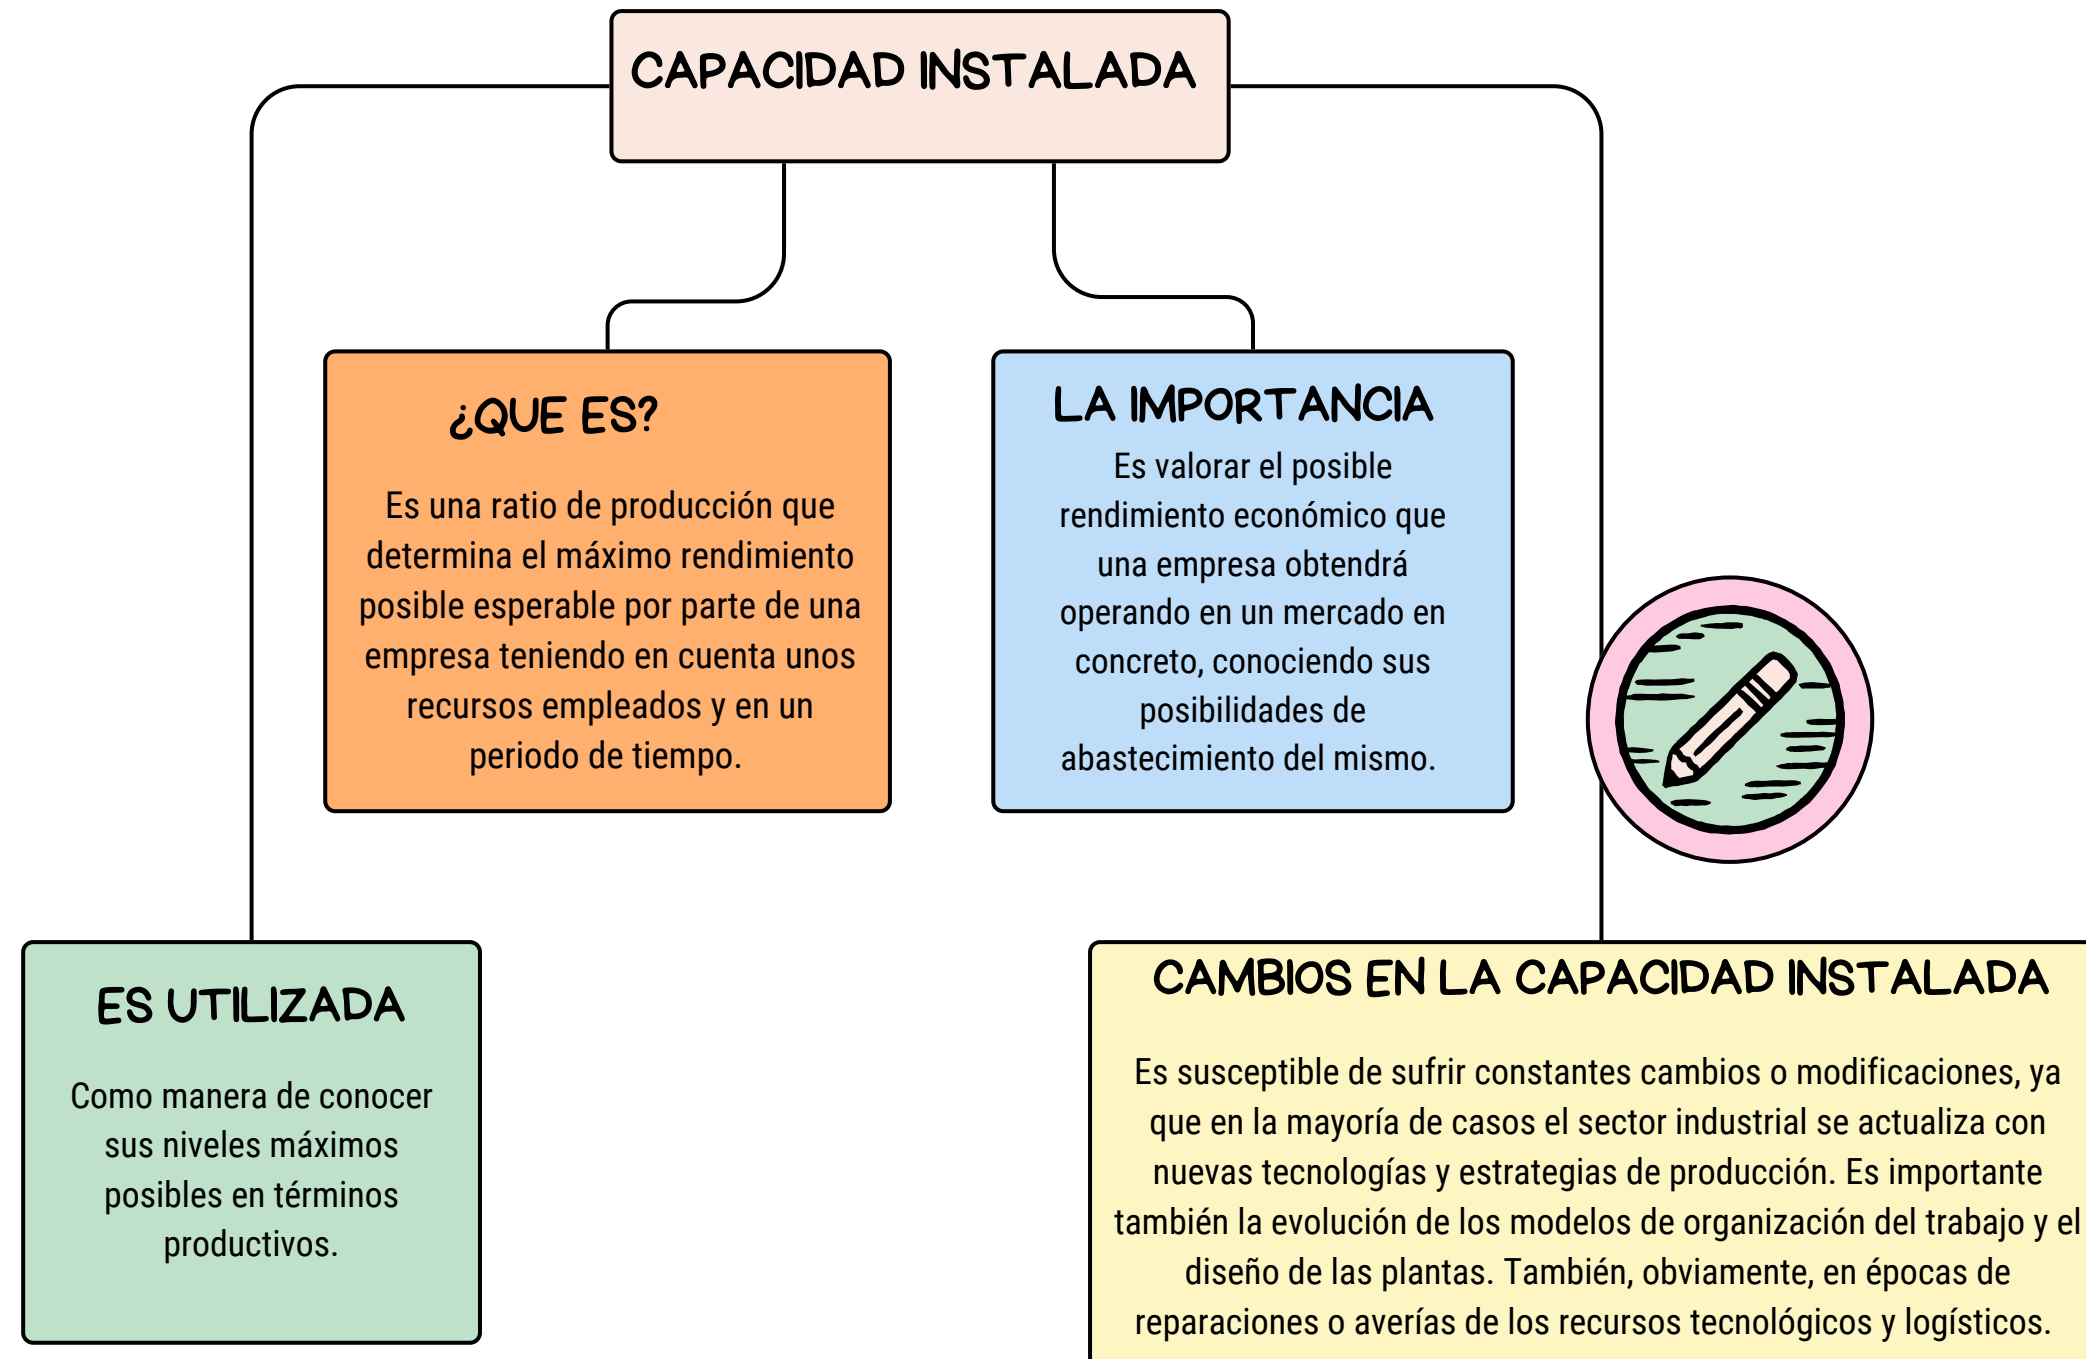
CAPACIDAD INSTALADA

¿QUE ES?

Es una ratio de producción que determina el máximo rendimiento posible esperable por parte de una empresa teniendo en cuenta unos recursos empleados y en un periodo de tiempo.

LA IMPORTANCIA

Es valorar el posible rendimiento económico que una empresa obtendrá operando en un mercado en concreto, conociendo sus posibilidades de abastecimiento del mismo.

ES UTILIZADA

Como manera de conocer sus niveles máximos posibles en términos productivos.

CAMBIOS EN LA CAPACIDAD INSTALADA

Es susceptible de sufrir constantes cambios o modificaciones, ya que en la mayoría de casos el sector industrial se actualiza con nuevas tecnologías y estrategias de producción. Es importante también la evolución de los modelos de organización del trabajo y el diseño de las plantas. También, obviamente, en épocas de reparaciones o averías de los recursos tecnológicos y logísticos.